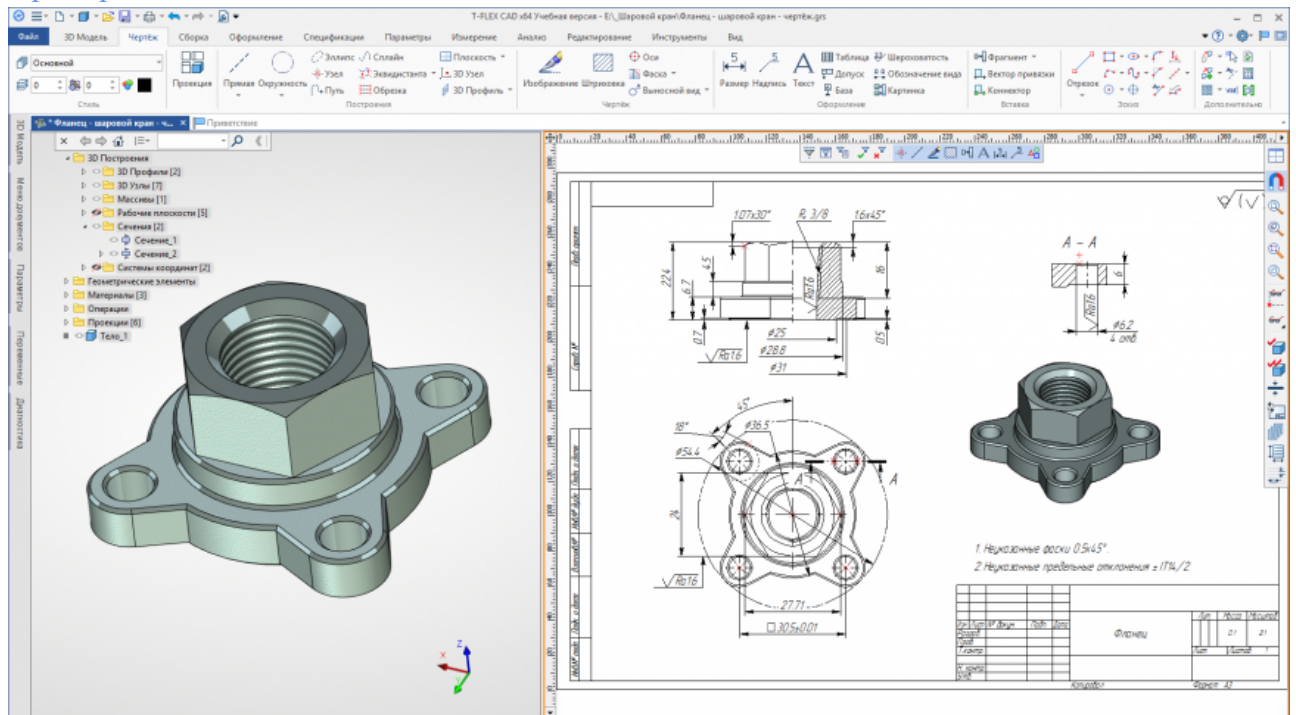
T-FLEX CAD x64 Учебная версия - E:\_Шаровой кран\Фланец - шаровой кран - чертёж.grs

Файл 3D Модель Чертёж Сборка Оформление Спецификации Параметры Измерение Анализ Редактирование Инструменты Вид

Основной

Стиль

Проекция Прямая Окружность Эллипс Сплайн Узел Эквидистанта Путь Обрезка Плоскость 3D Узел 3D Профиль

Построения

Изображение Штриховка Оси Фаска Выносной вид

Чертёж

Размер Надпись Текст Таблица Допуск База Шероховатость Обозначение вида Картинка

Оформление

Фрагмент Вектор привязки Коннектор

Вставка

Отрезок

Эскиз

Дополнительно

* Фланец - шаровой кран - ч...

Приветствие

3D Модель Меню документов Параметры Переменные Диагностика

3D Построения
3D Профили [2]
3D Узлы [7]
Массивы [1]
Рабочие плоскости [5]
Сечения [2]
Сечение_1
Сечение_2
Системы координат [2]
Геометрические элементы
Материалы [3]
Операции
Проекции [6]
Тело_1

1.07x30°
R 3/8
1.6x45°
22.4
4.5
6.7
16
Ra1.6
0.7
0.5
ø25
Ra1.6
ø28.8
ø31

A – A
6
Ra1.6
ø6.2
4 отв.

45°
18°
ø36.5
ø54.4
A
A
24
Ra1.6
27.71
□30.5±0.01

1. Неуказанные фаски 0.5x45°.
2. Неуказанные предельные отклонения ±IT14/2

Фланец
Изм. Лист № докум. Подп. Дата
Разраб.
Пров.
Т.контр.
Н.контр.
Утв.
Лит. Масса Масштаб
0.1 2:1
Лист Листов 1
Копировал Формат A3